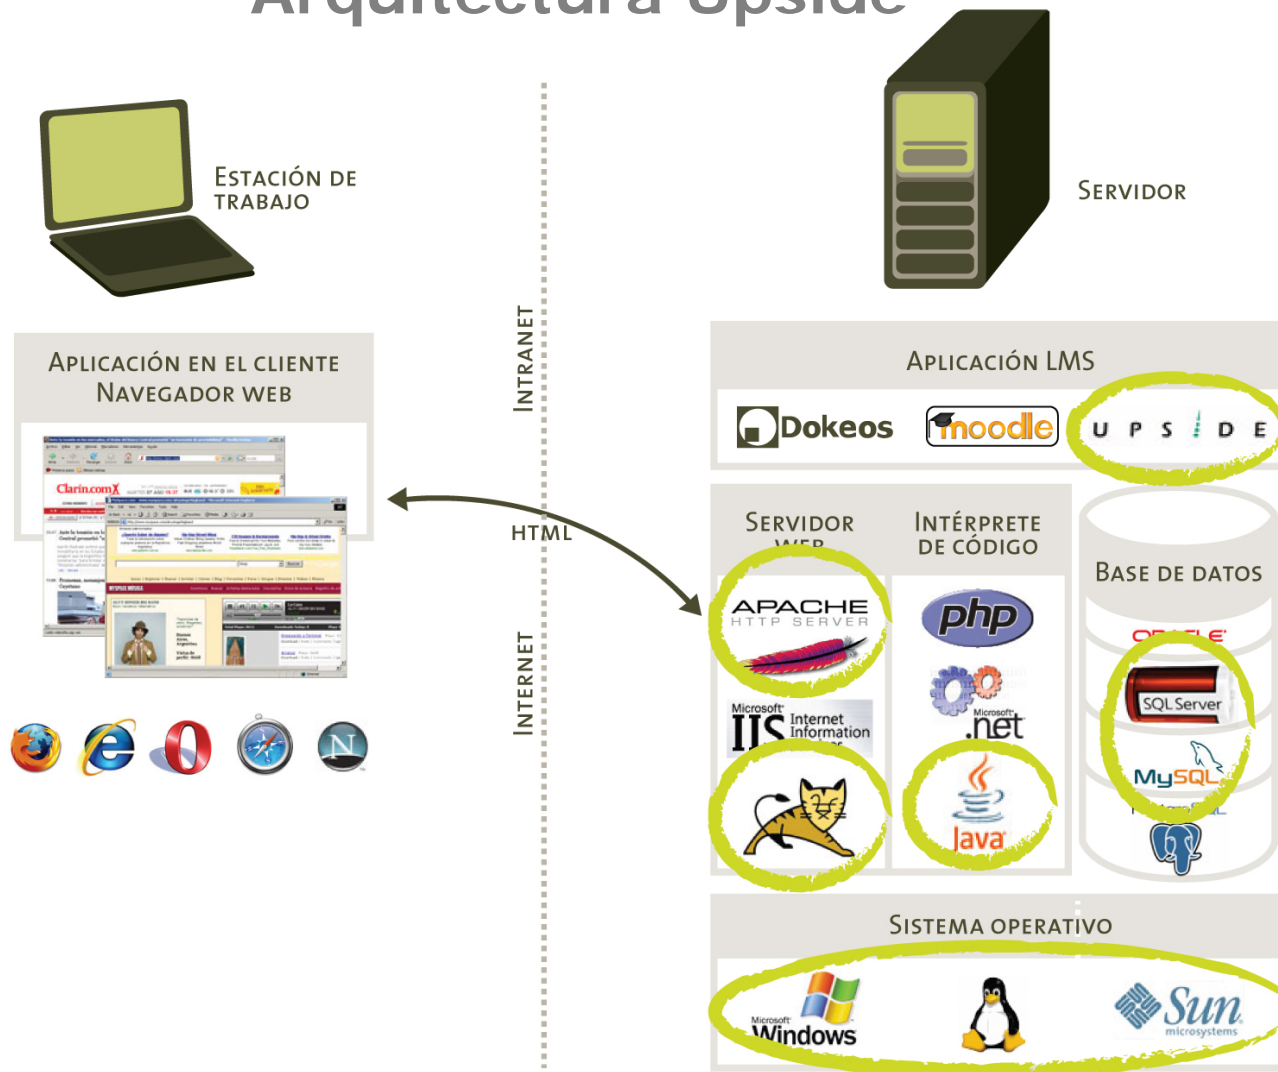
Arquitectura Upside

Estación de trabajo

Servidor

Aplicación en el cliente Navegador web

Clarín.com

Intranet

HTML

Internet

Aplicación LMS

Dokeos

moodle

U P S I D E

Servidor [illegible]

Intérprete de código

Base de datos

APACHE
HTTP SERVER

php

Microsoft IIS Internet Information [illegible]

Microsoft .net

Java

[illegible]

SQL Server

MySQL

Sistema operativo

Microsoft Windows

Sun microsystems